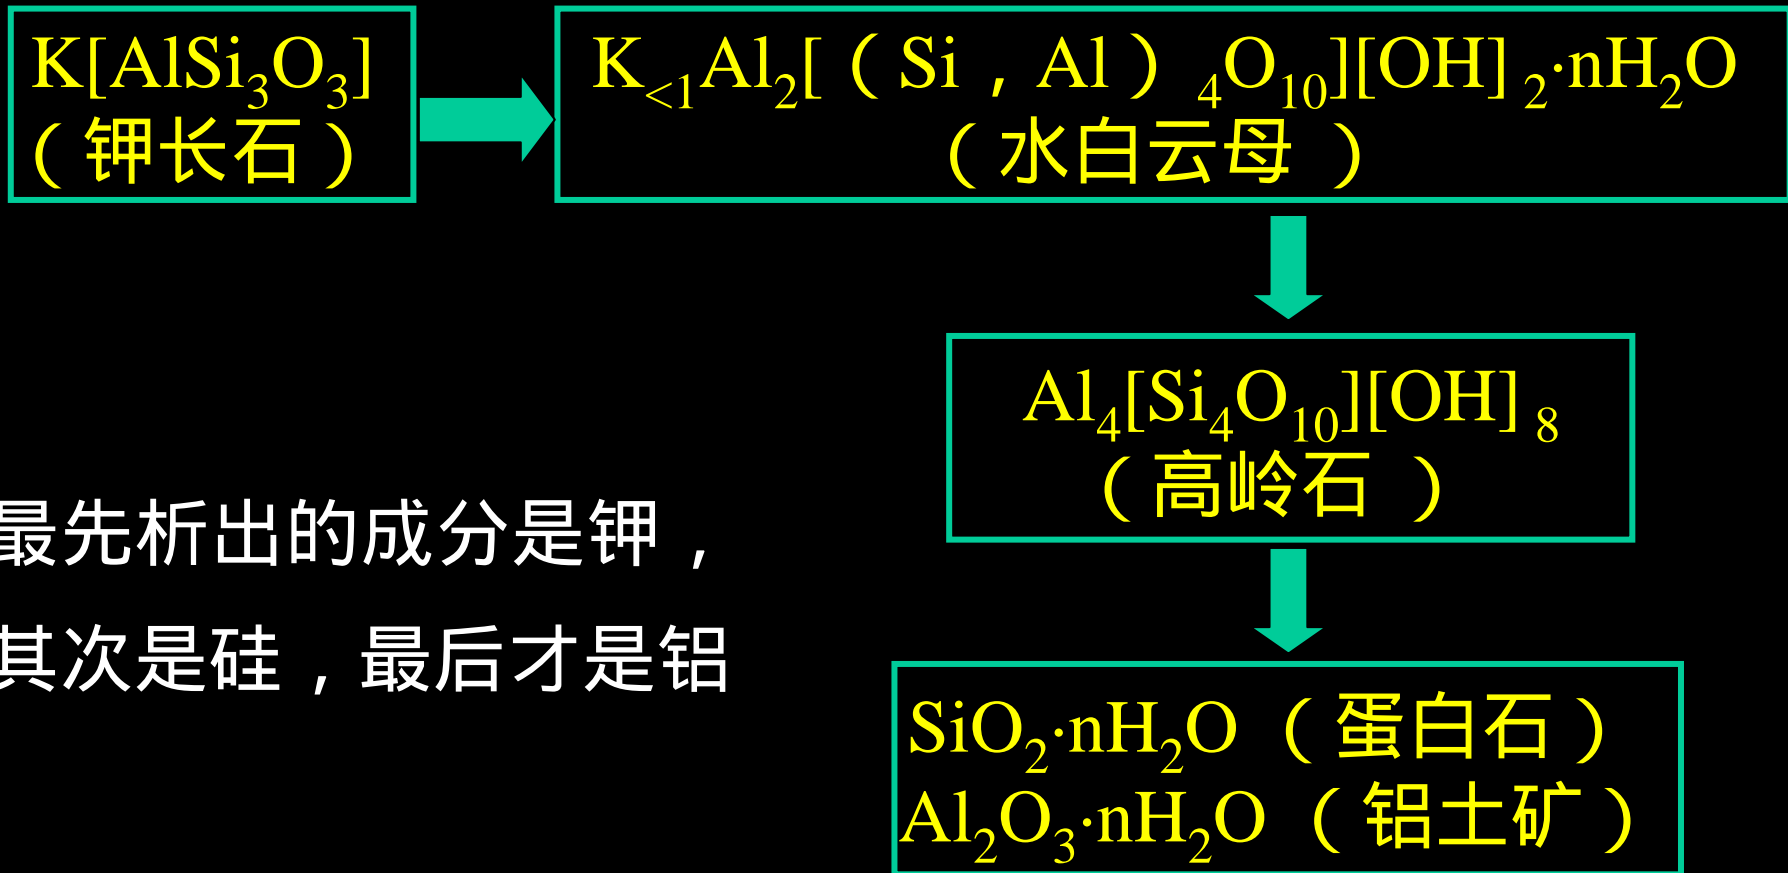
$K[AlSi_3O_3]$
（钾长石）

$K_{<1}Al_2[(Si，Al)_4O_{10}][OH]_2 \cdot nH_2O$
（水白云母）

$Al_4[Si_4O_{10}][OH]_8$
（高岭石）

最先析出的成分是钾，其次是硅，最后才是铝

$SiO_2 \cdot nH_2O$（蛋白石）
$Al_2O_3 \cdot nH_2O$（铝土矿）